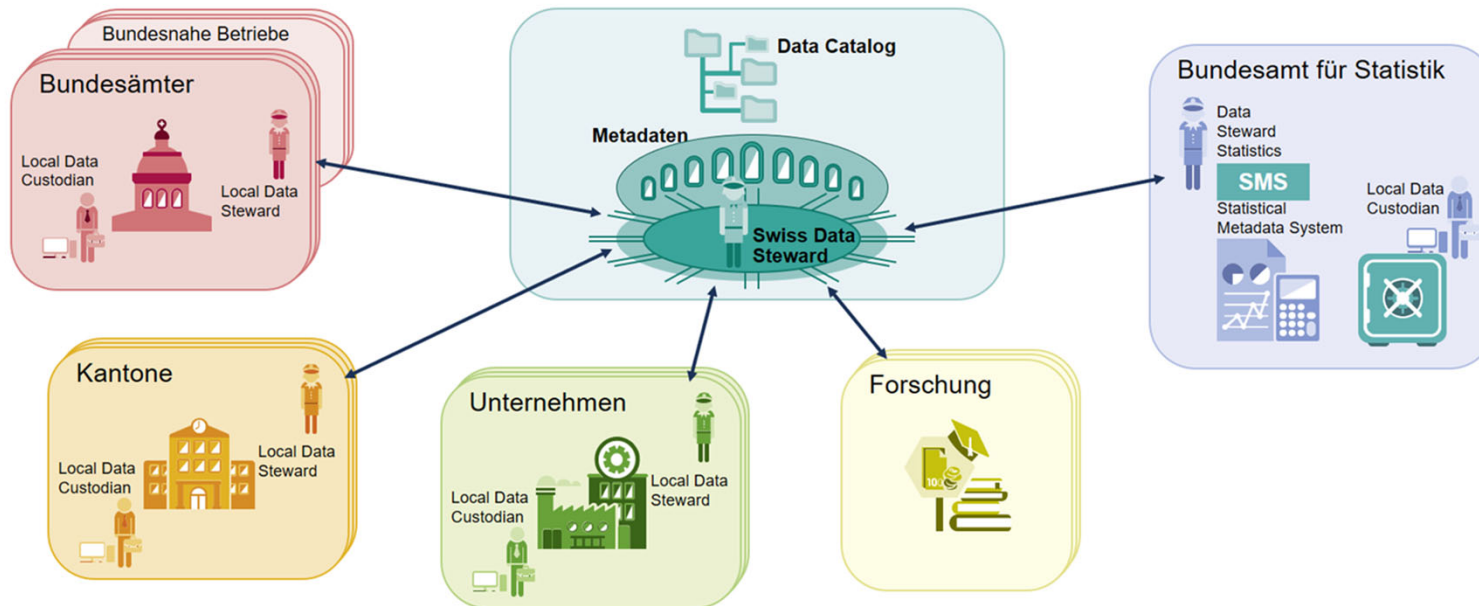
Bundesnahe Betriebe
Bundesämter
Local Data Custodian
Local Data Steward

Data Catalog
Metadaten
Swiss Data Steward

Bundesamt für Statistik
Data Steward Statistics
SMS
Statistical Metadata System
Local Data Custodian

Kantone
Local Data Custodian
Local Data Steward

Unternehmen
Local Data Custodian
Local Data Steward

Forschung